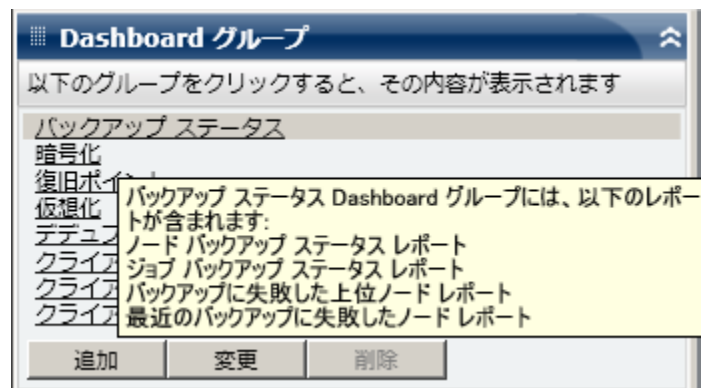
Dashboard グループ

以下のグループをクリックすると、その内容が表示されます

バックアップ ステータス
暗号化
復旧ポイ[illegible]
仮想化
デデュプ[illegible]
クライア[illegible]
クライア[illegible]
クライア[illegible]

バックアップ ステータス Dashboard グループには、以下のレポートが含まれます:
ノード バックアップ ステータス レポート
ジョブ バックアップ ステータス レポート
バックアップに失敗した上位ノード レポート
最近のバックアップに失敗したノード レポート

追加 変更 削除